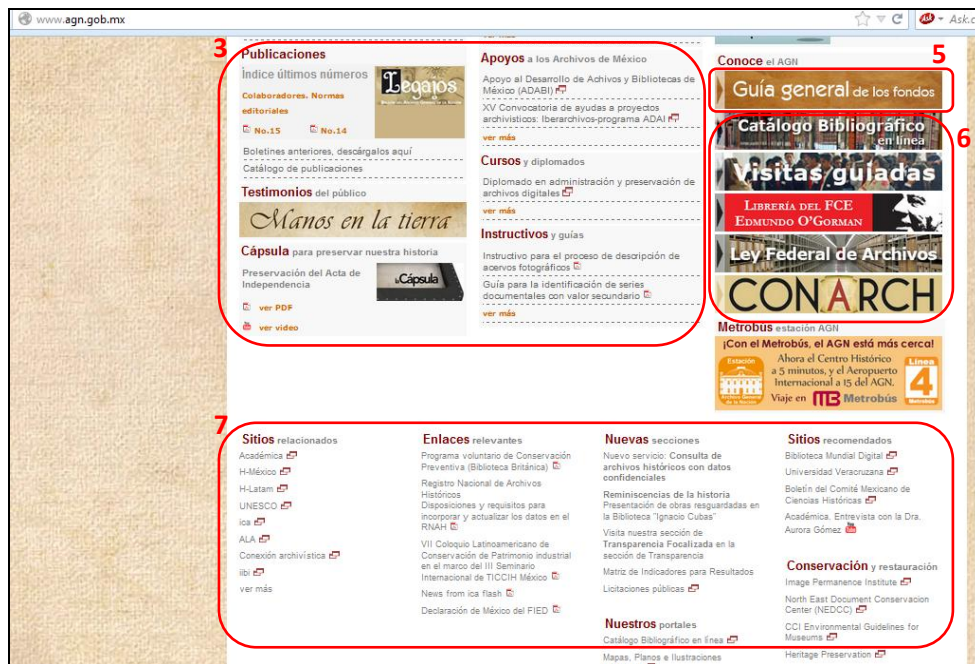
www.agn.gob.mx

Ask.c

3

Publicaciones

Índice últimos números

Colaboradores. Normas editoriales

No.15 No.14

Legajos

Boletines anteriores, descárgalos aquí

Catálogo de publicaciones

Testimonios del público

Manos en la tierra

Cápsula para preservar nuestra historia

Preservación del Acta de Independencia

Cápsula

ver PDF

ver video

Apoyos a los Archivos de México

Apoyo al Desarrollo de Achivos y Bibliotecas de México (ADABI)

XV Convocatoria de ayudas a proyectos archivísticos: Iberarchivos-programa ADAI

ver más

Cursos y diplomados

Diplomado en administración y preservación de archivos digitales

ver más

Instructivos y guías

Instructivo para el proceso de descripción de acervos fotográficos

Guía para la identificación de series documentales con valor secundario

ver más

Conoce el AGN

5

Guía general de los fondos

6

Catálogo Bibliográfico en línea

Visitas guiadas

Librería del FCE Edmundo O'Gorman

Ley Federal de Archivos

CONARCH

Metrobús estación AGN

¡Con el Metrobús, el AGN está más cerca!

Estación Archivo General de la Nación

Ahora el Centro Histórico a 5 minutos, y el Aeropuerto Internacional a 15 del AGN.

Viaje en Metrobús

Línea 4

7

Sitios relacionados

Académica

H-México

H-Latam

UNESCO

ica

ALA

Conexión archivística

iibi

ver más

Enlaces relevantes

Programa voluntario de Conservación Preventiva (Biblioteca Británica)

Registro Nacional de Archivos Históricos

Disposiciones y requisitos para incorporar y actualizar los datos en el RNAH

VII Coloquio Latinoamericano de Conservación de Patrimonio industrial en el marco del III Seminario Internacional de TICCIH México

News from ica flash

Declaración de México del FIED

Nuevas secciones

Nuevo servicio: Consulta de archivos históricos con datos confidenciales

Reminiscencias de la historia

Presentación de obras resguardadas en la Biblioteca "Ignacio Cubas"

Visita nuestra sección de Transparencia Focalizada en la sección de Transparencia

Matriz de Indicadores para Resultados

Licitaciones públicas

Nuestros portales

Catálogo Bibliográfico en línea

Mapas, Planos e Ilustraciones

Sitios recomendados

Biblioteca Mundial Digital

Universidad Veracruzana

Boletín del Comité Mexicano de Ciencias Históricas

Académica. Entrevista con la Dra. Aurora Gómez

Conservación y restauración

Image Permanence Institute

North East Document Conservacion Center (NEDCC)

CCI Environmental Guidelines for Museums

Heritage Preservation